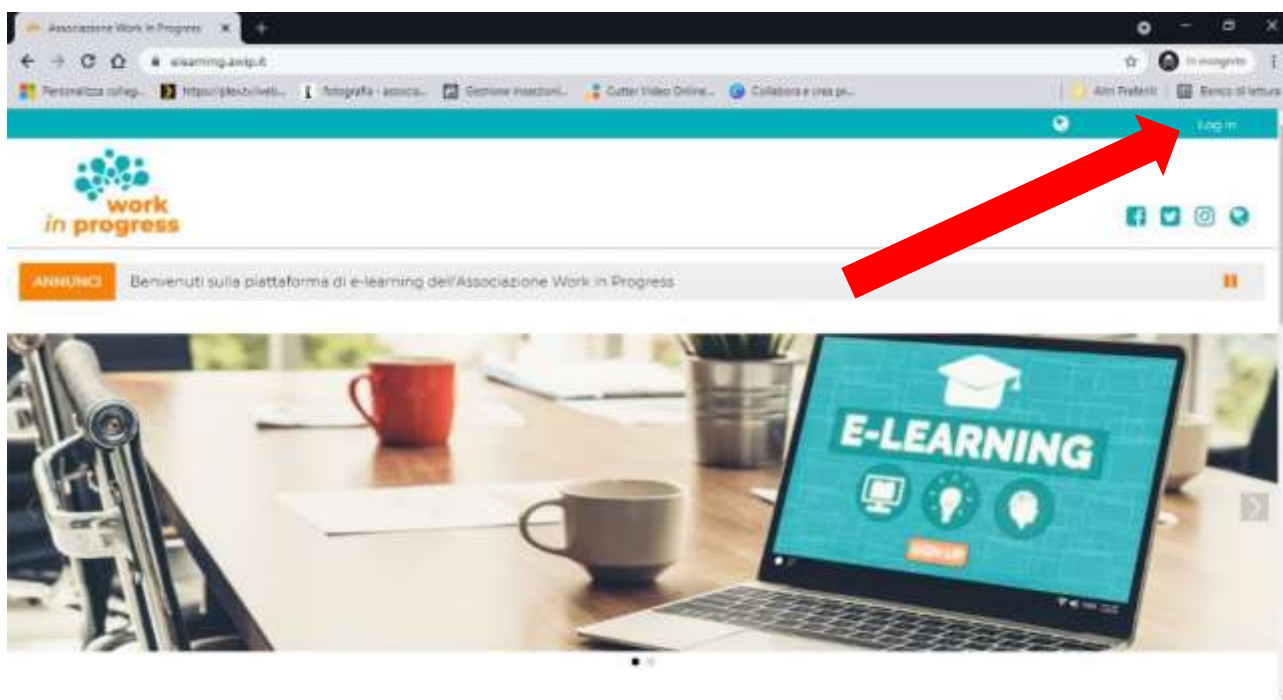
Associazione Work in Progress ×

elearning.awip.it

In incognito

Personalizza colleg... https://plexbulvell... fotografia - associa... Gestione inserzioni... Cutter Video Online... Collabora e crea pr...

Altri Preferiti Elenco di lettura

Log in

work in progress

ANNUNCI Benvenuti sulla piattaforma di e-learning dell'Associazione Work in Progress

E-LEARNING

SIGN UP